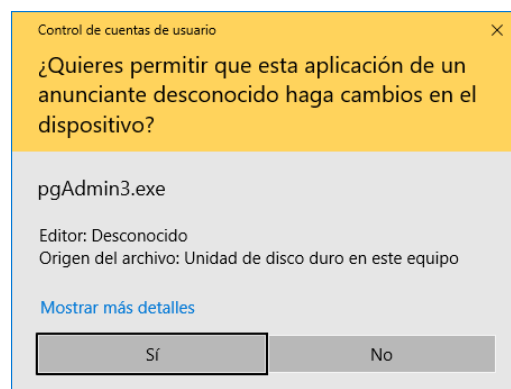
Control de cuentas de usuario

×

¿Quieres permitir que esta aplicación de un anunciante desconocido haga cambios en el dispositivo?

pgAdmin3.exe

Editor: Desconocido
Origen del archivo: Unidad de disco duro en este equipo

Mostrar más detalles

Sí

No